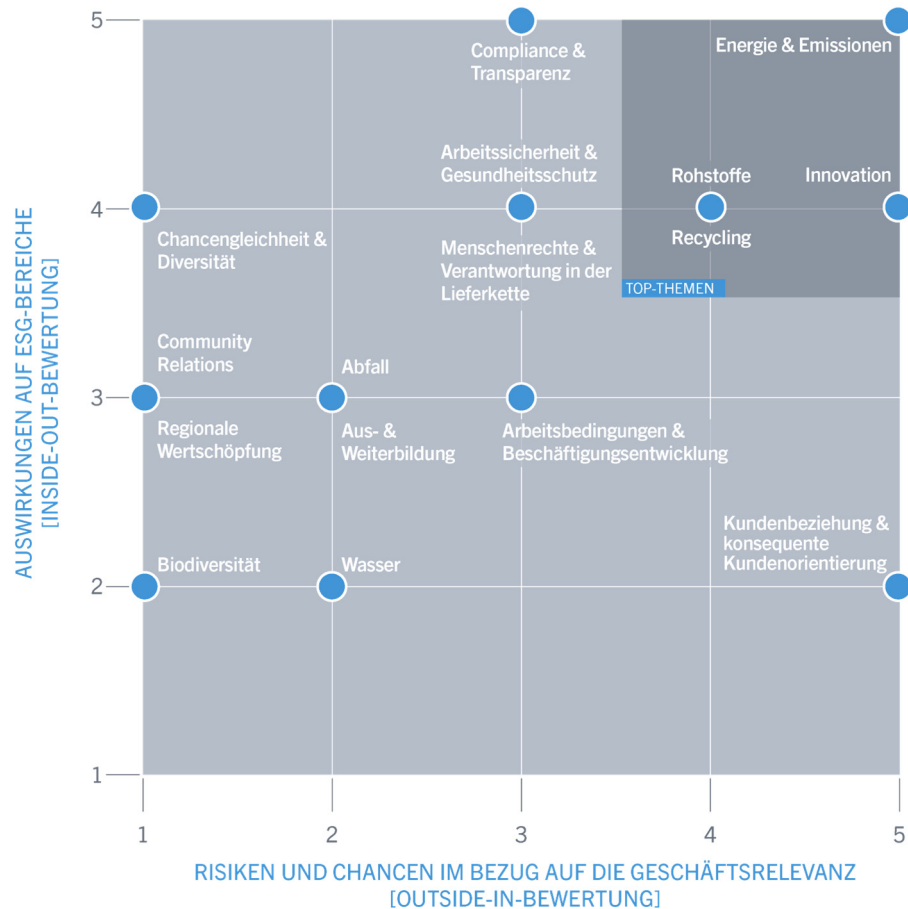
AUSWIRKUNGEN AUF ESG-BEREICHE
[INSIDE-OUT-BEWERTUNG]

5
4
3
2
1

Compliance & Transparenz

Energie & Emissionen

Arbeitssicherheit & Gesundheitsschutz

Rohstoffe

Innovation

Chancengleichheit & Diversität

Menschenrechte & Verantwortung in der Lieferkette

Recycling

TOP-THEMEN

Community Relations

Abfall

Regionale Wertschöpfung

Aus- & Weiterbildung

Arbeitsbedingungen & Beschäftigungsentwicklung

Kundenbeziehung & konsequente Kundenorientierung

Biodiversität

Wasser

1
2
3
4
5

RISIKEN UND CHANCEN IM BEZUG AUF DIE GESCHÄFTSRELEVANZ
[OUTSIDE-IN-BEWERTUNG]